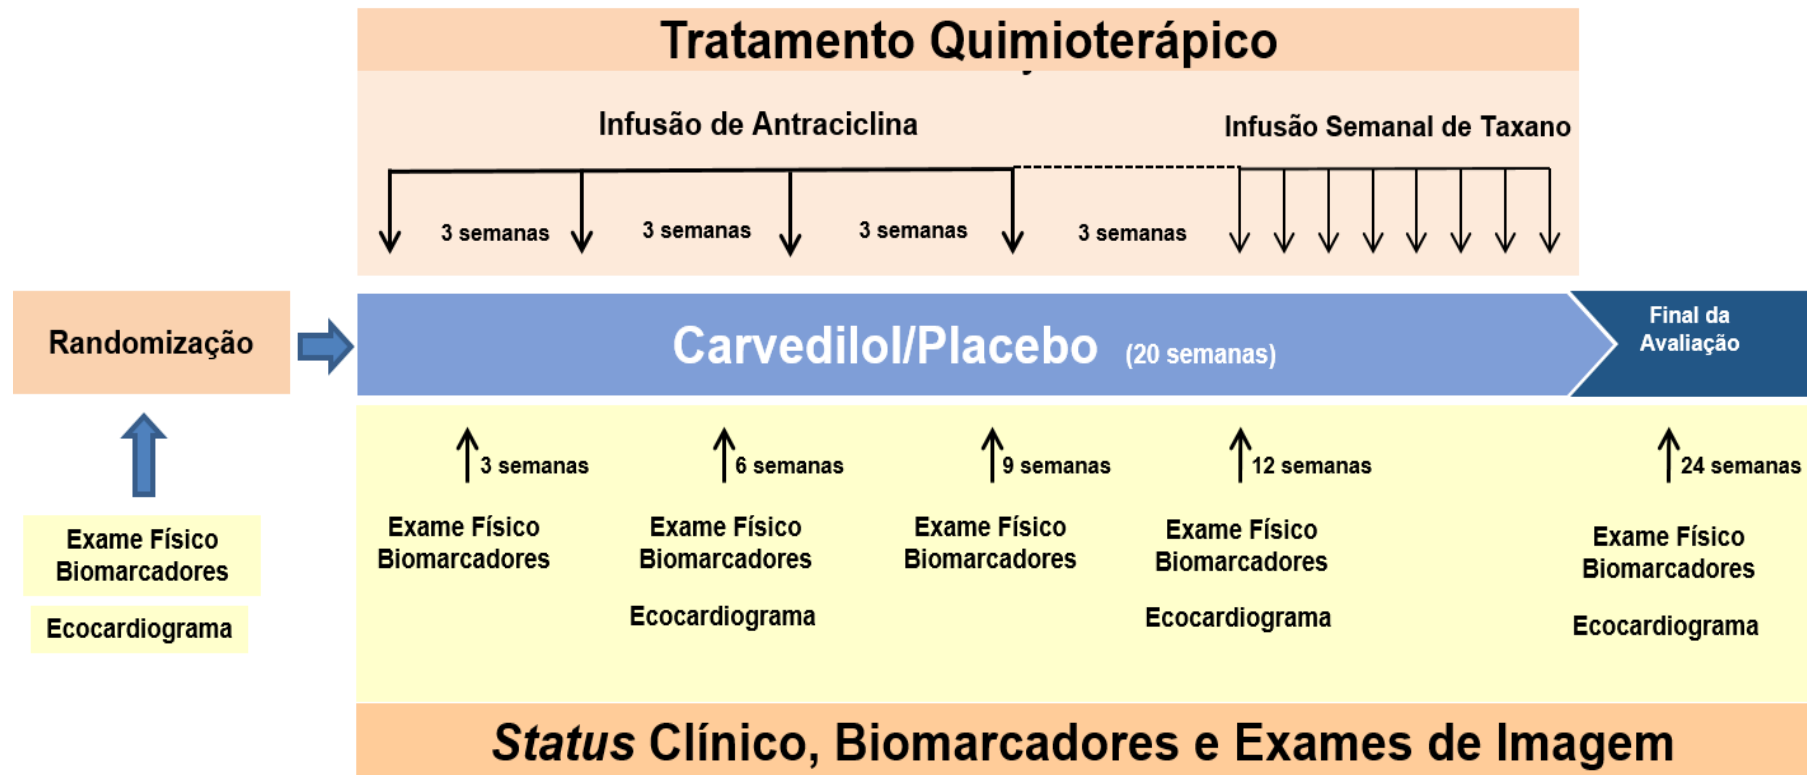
Tratamento Quimioterápico

Infusão de Antraciclina

Infusão Semanal de Taxano

3 semanas

3 semanas

3 semanas

3 semanas

Randomização

Carvedilol/Placebo (20 semanas)

Final da Avaliação

Exame Físico
Biomarcadores

Ecocardiograma

3 semanas

Exame Físico
Biomarcadores

6 semanas

Exame Físico
Biomarcadores

Ecocardiograma

9 semanas

Exame Físico
Biomarcadores

12 semanas

Exame Físico
Biomarcadores

Ecocardiograma

24 semanas

Exame Físico
Biomarcadores

Ecocardiograma

*Status* Clínico, Biomarcadores e Exames de Imagem